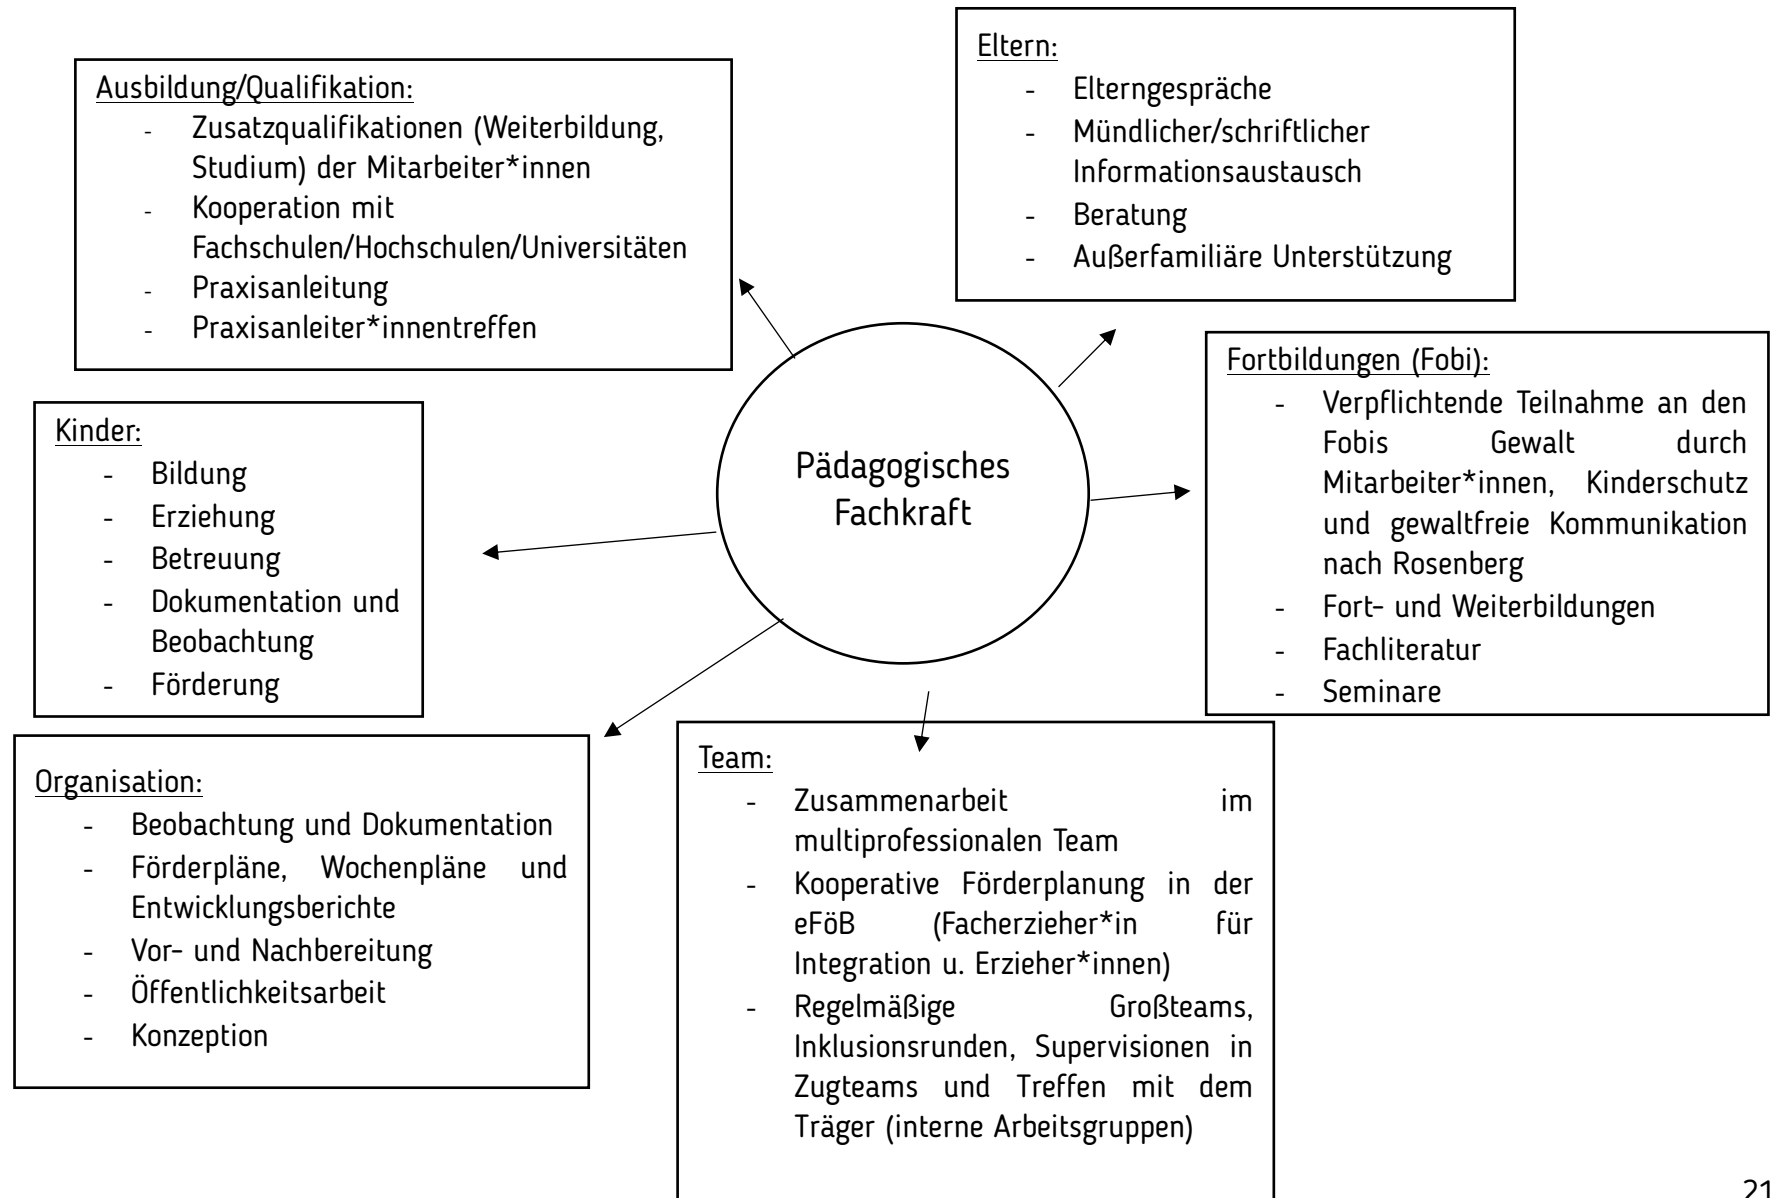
Ausbildung/Qualifikation:
- Zusatzqualifikationen (Weiterbildung, Studium) der Mitarbeiter*innen
- Kooperation mit Fachschulen/Hochschulen/Universitäten
- Praxisanleitung
- Praxisanleiter*innentreffen

Eltern:
- Elterngespräche
- Mündlicher/schriftlicher Informationsaustausch
- Beratung
- Außerfamiliäre Unterstützung

Pädagogisches Fachkraft

Fortbildungen (Fobi):
- Verpflichtende Teilnahme an den Fobis Gewalt durch Mitarbeiter*innen, Kinderschutz und gewaltfreie Kommunikation nach Rosenberg
- Fort- und Weiterbildungen
- Fachliteratur
- Seminare

Kinder:
- Bildung
- Erziehung
- Betreuung
- Dokumentation und Beobachtung
- Förderung

Organisation:
- Beobachtung und Dokumentation
- Förderpläne, Wochenpläne und Entwicklungsberichte
- Vor- und Nachbereitung
- Öffentlichkeitsarbeit
- Konzeption

Team:
- Zusammenarbeit im multiprofessionalen Team
- Kooperative Förderplanung in der eFöB (Facherzieher*in für Integration u. Erzieher*innen)
- Regelmäßige Großteams, Inklusionsrunden, Supervisionen in Zugteams und Treffen mit dem Träger (interne Arbeitsgruppen)

21